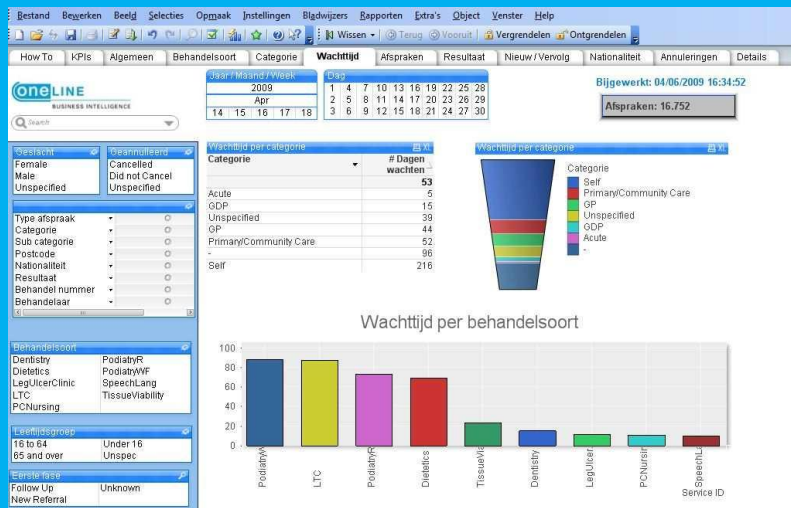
Bestand Bewerken Beeld Selecties Opmaak Instellingen Bladwijzers Rapporten Extra's Object Venster Help

Wissen Terug Vooruit Vergrendelen Ontgrendelen

How To KPIs Algemeen Behandelsoort Categorie Wachttijd Afspraken Resultaat Nieuw / Vervolg Nationaliteit Annuleringen Details

ONE LINE BUSINESS INTELLIGENCE

Search

Jaar / Maand / Week
2009
Apr
14 15 16 17 18

Dag
| 1 | 4 | 7 | 10 | 13 | 16 | 19 | 22 | 25 | 28 |
|---|---|---|---|---|---|---|---|---|---|
| 2 | 5 | 8 | 11 | 14 | 17 | 20 | 23 | 26 | 29 |
| 3 | 6 | 9 | 12 | 15 | 18 | 21 | 24 | 27 | 30 |

Bijgewerkt: 04/06/2009 16:34:52

Afspraken: 16.752

Geslacht
Female
Male
Unspecified

Geannuleerd
Cancelled
Did not Cancel
Unspecified

Type afspraak
Categorie
Sub categorie
Postcode
Nationaliteit
Resultaat
Behandel nummer
Behandelaar

Wachttijd per categorie

| Categorie | # Dagen wachten |
|---|---|
| | 53 |
| Acute | 5 |
| GDP | 15 |
| Unspecified | 39 |
| GP | 44 |
| Primary/Community Care | 52 |
| - | 96 |
| Self | 216 |

Wachttijd per categorie
Categorie
Self
Primary/Community Care
GP
Unspecified
GDP
Acute
-

Behandelsoort
Dentistry
Dietetics
LegUlcerClinic
LTC
PCNursing
PodiatryR
PodiatryWF
SpeechLang
TissueViability

Leeftijdsgroep
16 to 64
65 and over
Under 16
Unspec

Eerste fase
Follow Up
New Referral
Unknown

Wachttijd per behandelsoort

100
80
60
40
20
0

PodiatryW
LTC
PodiatryR
Dietetics
TissueVia
Dentistry
LegUlcer
PCNursin
SpeechL
Service ID